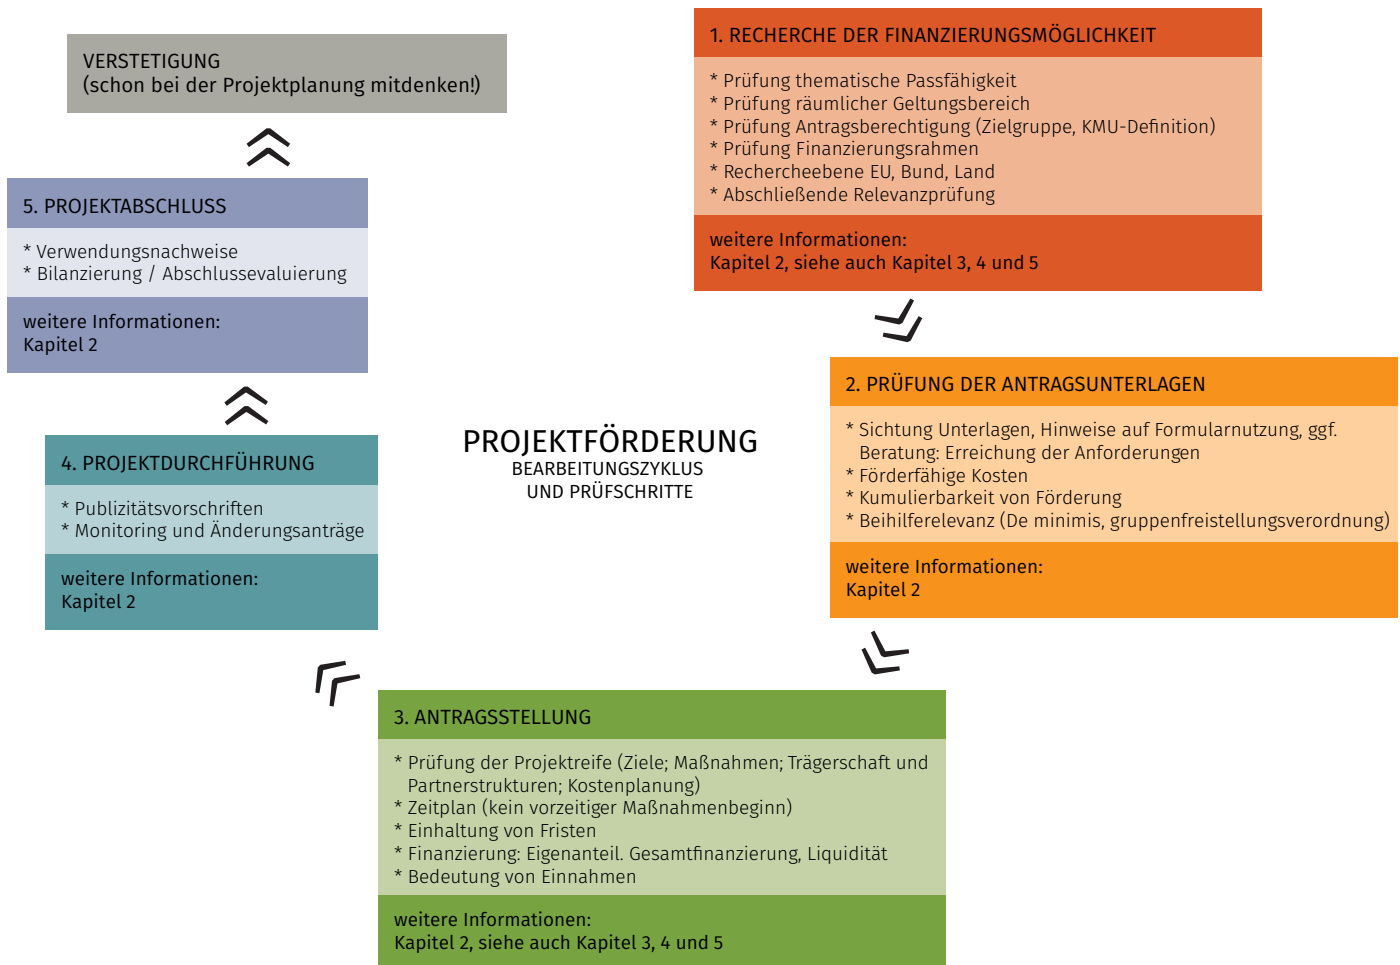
PROJEKTFÖRDERUNG
BEARBEITUNGSZYKLUS
UND PRÜFSCHRITTE

1. RECHERCHE DER FINANZIERUNGSMÖGLICHKEIT

* Prüfung thematische Passfähigkeit
* Prüfung räumlicher Geltungsbereich
* Prüfung Antragsberechtigung (Zielgruppe, KMU-Definition)
* Prüfung Finanzierungsrahmen
* Rechercheebene EU, Bund, Land
* Abschließende Relevanzprüfung

weitere Informationen:
Kapitel 2, siehe auch Kapitel 3, 4 und 5

2. PRÜFUNG DER ANTRAGSUNTERLAGEN

* Sichtung Unterlagen, Hinweise auf Formularnutzung, ggf. Beratung: Erreichung der Anforderungen
* Förderfähige Kosten
* Kumulierbarkeit von Förderung
* Beihilferelevanz (De minimis, gruppenfreistellungsverordnung)

weitere Informationen:
Kapitel 2

3. ANTRAGSSTELLUNG

* Prüfung der Projektreife (Ziele; Maßnahmen; Trägerschaft und Partnerstrukturen; Kostenplanung)
* Zeitplan (kein vorzeitiger Maßnahmenbeginn)
* Einhaltung von Fristen
* Finanzierung: Eigenanteil. Gesamtfinanzierung, Liquidität
* Bedeutung von Einnahmen

weitere Informationen:
Kapitel 2, siehe auch Kapitel 3, 4 und 5

4. PROJEKTDURCHFÜHRUNG

* Publizitätsvorschriften
* Monitoring und Änderungsanträge

weitere Informationen:
Kapitel 2

5. PROJEKTABSCHLUSS

* Verwendungsnachweise
* Bilanzierung / Abschlussevaluierung

weitere Informationen:
Kapitel 2

VERSTETIGUNG
(schon bei der Projektplanung mitdenken!)